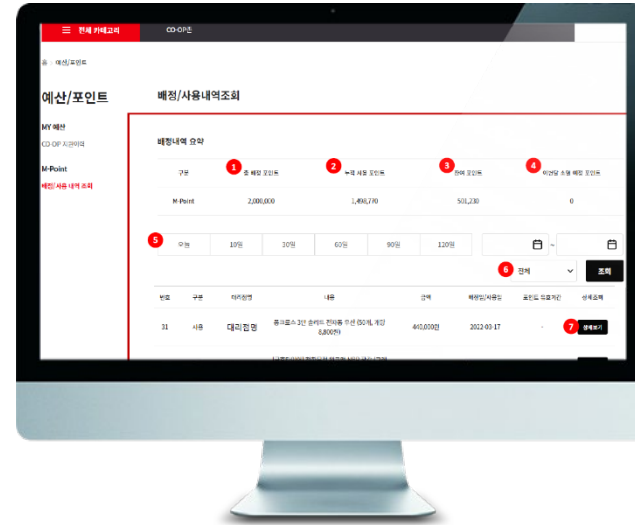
☰ 전체 카테고리 CO-OP존

홈 › 예산/포인트

예산/포인트

MY 예산

CO-OP 지원이력

M-Point

배정/사용 내역 조회

배정/사용내역조회

배정내역 요약

| 구분 | 1 총 배정 포인트 | 2 누적 사용 포인트 | 3 잔여 포인트 | 4 이번달 소멸 예정 포인트 |
|---|---|---|---|---|
| M-Point | 2,000,000 | 1,498,770 | 501,230 | 0 |

5 오늘 10일 30일 60일 90일 120일 ~

6 전체 조회

| 번호 | 구분 | 대리점명 | 내용 | 금액 | 배정일/사용일 | 포인트 만료기간 | 상세조회 |
|---|---|---|---|---|---|---|---|
| 31 | 사용 | 대리점명 | 퓨어플스 3단 슬라이드 전자동 우산 (50개, 개당 8,800원) | 440,000원 | 2022-03-17 | - | 7 상세보기 |